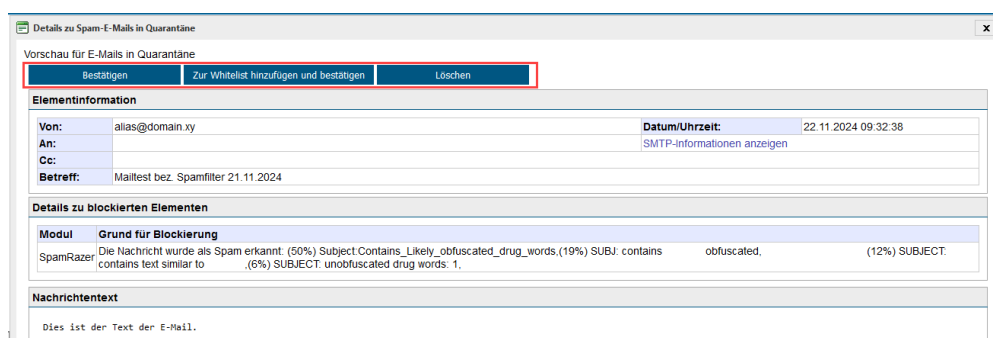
Details zu Spam-E-Mails in Quarantäne

x

Vorschau für E-Mails in Quarantäne

Bestätigen | Zur Whitelist hinzufügen und bestätigen | Löschen

Elementinformation

| Von: | alias@domain.xy | Datum/Uhrzeit: | 22.11.2024 09:32:38 |
|---|---|---|---|
| An: | | SMTP-Informationen anzeigen | |
| Cc: | | | |
| Betreff: | Mailtest bez. Spamfilter 21.11.2024 | | |

Details zu blockierten Elementen

| Modul | Grund für Blockierung |
|---|---|
| SpamRazer | Die Nachricht wurde als Spam erkannt: (50%) Subject:Contains_Likely_obfuscated_drug_words,(19%) SUBJ: contains obfuscated, (12%) SUBJECT: contains text similar to ,(6%) SUBJECT: unobfuscated drug words: 1, |

Nachrichtentext

Dies ist der Text der E-Mail.